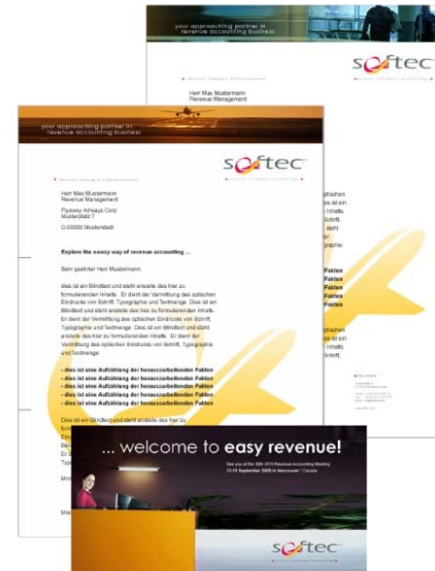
your approaching partner in revenue accounting business

softec

Herr Max Mustermann
Revenue Management

your approaching partner in revenue accounting business

softec

Herr Max Mustermann
Revenue Management

Flyaway Airways Corp
Musterstadt 7

D-00000 Musterstadt

Explore the easy-way of revenue accounting ...

Sehr geehrter Herr Mustermann,

dies ist ein Blindtext und steht anstelle des hier zu formulierenden Inhalts. Er dient der Vermittlung des optischen Eindrucks von Schrift, Typographie und Textmenge. Dies ist ein Blindtext und steht anstelle des hier zu formulierenden Inhalts. Er dient der Vermittlung des optischen Eindrucks von Schrift, Typographie und Textmenge. Dies ist ein Blindtext und steht anstelle des hier zu formulierenden Inhalts. Er dient der Vermittlung des optischen Eindrucks von Schrift, Typographie und Textmenge.

- dies ist eine Aufzählung der herauszuarbeitenden Fakten
- dies ist eine Aufzählung der herauszuarbeitenden Fakten
- dies ist eine Aufzählung der herauszuarbeitenden Fakten
- dies ist eine Aufzählung der herauszuarbeitenden Fakten
- dies ist eine Aufzählung der herauszuarbeitenden Fakten

Dies ist ein Blindtext und steht anstelle des hier zu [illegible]

... welcome to easy revenue!

See you at the 39th IATA Revenue Accounting Meeting
15-18 September 2009 in Vancouver | Canada

softec